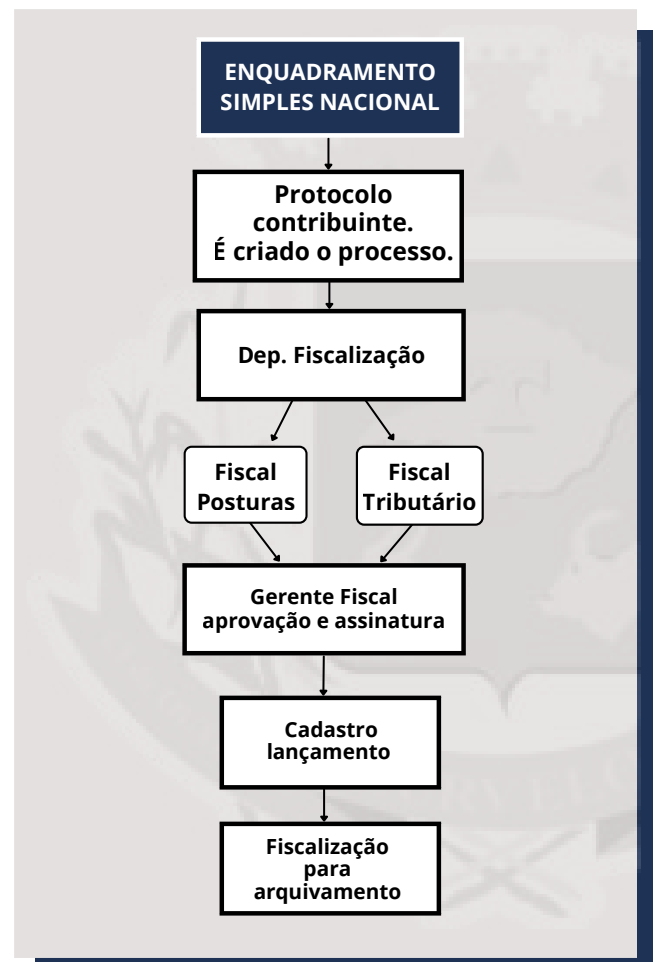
ENQUADRAMENTO SIMPLES NACIONAL

Protocolo contribuinte. É criado o processo.

Dep. Fiscalização

Fiscal Posturas

Fiscal Tributário

Gerente Fiscal aprovação e assinatura

Cadastro lançamento

Fiscalização para arquivamento